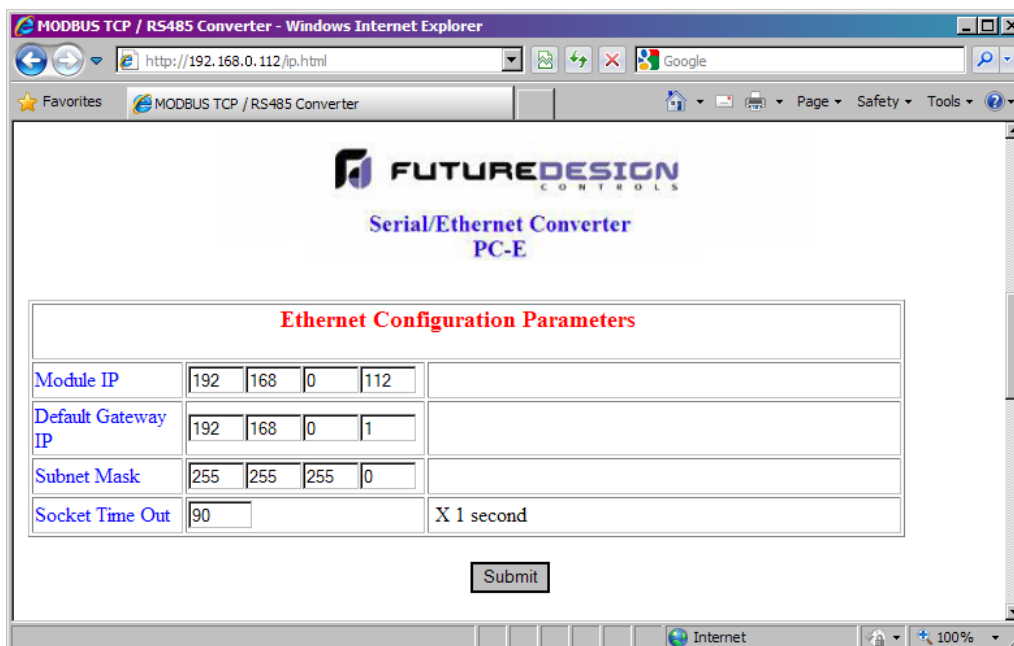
MODBUS TCP / RS485 Converter - Windows Internet Explorer

http://192.168.0.112/ip.html

Google

Favorites

MODBUS TCP / RS485 Converter

Page ▾ Safety ▾ Tools ▾

FUTUREDESIGN
CONTROLS

Serial/Ethernet Converter
PC-E

| Ethernet Configuration Parameters | | |
|---|---|---|
| Module IP | 192 168 0 112 | |
| Default Gateway IP | 192 168 0 1 | |
| Subnet Mask | 255 255 255 0 | |
| Socket Time Out | 90 | X 1 second |

Submit

Internet

100%